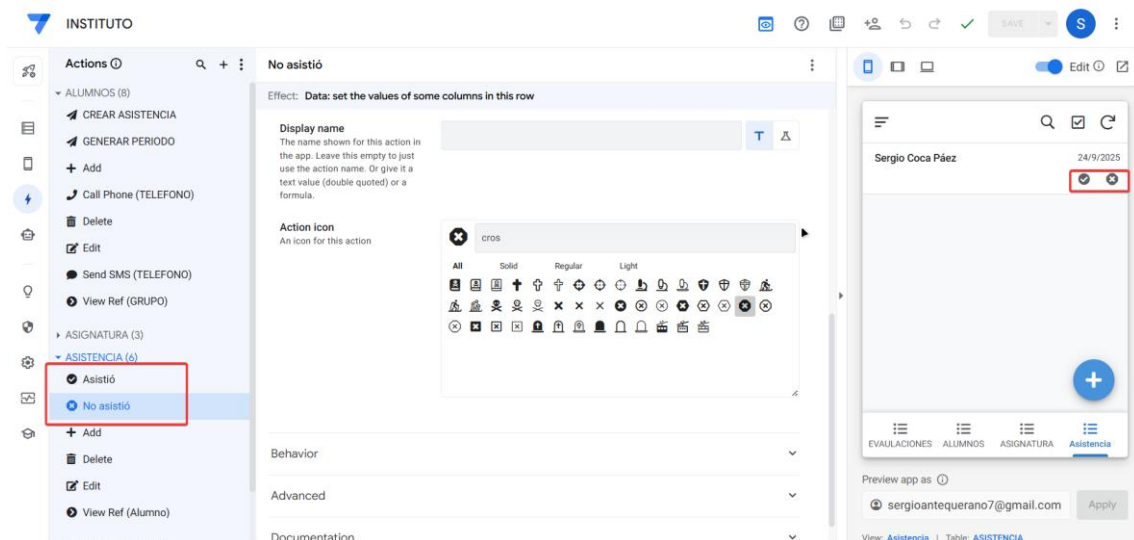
INSTITUTO

SAVE

S

Actions ⓘ

ALUMNOS (8)

CREAR ASISTENCIA

GENERAR PERIODO

Add

Call Phone (TELEFONO)

Delete

Edit

Send SMS (TELEFONO)

View Ref (GRUPO)

ASIGNATURA (3)

ASISTENCIA (6)

Asistió

No asistió

Add

Delete

Edit

View Ref (Alumno)

No asistió

Effect: Data: set the values of some columns in this row

Display name
The name shown for this action in the app. Leave this empty to just use the action name. Or give it a text value (double quoted) or a formula.

Action icon
An icon for this action

cros

All Solid Regular Light

Behavior

Advanced

Documentation

Edit ⓘ

Sergio Coca Páez

24/9/2025

EVAULACIONES ALUMNOS ASIGNATURA Asistencia

Preview app as ⓘ

sergioantequerano7@gmail.com

Apply

View: Asistencia | Table: ASISTENCIA